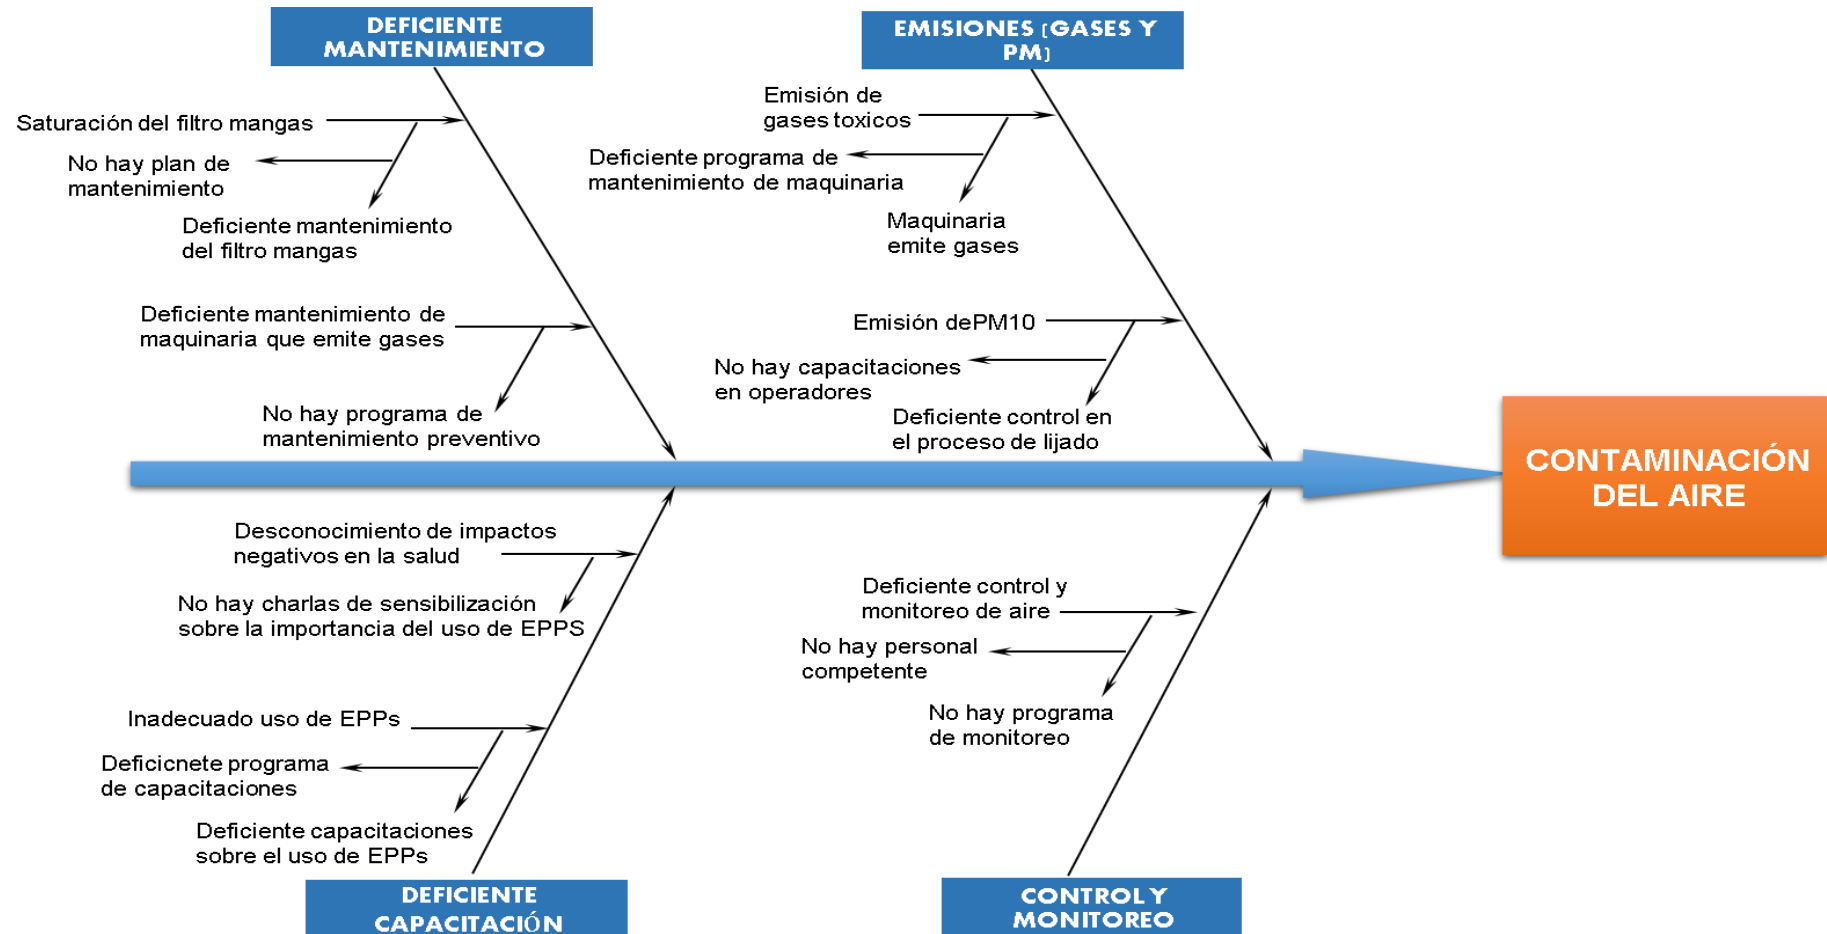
DEFICIENTE MANTENIMIENTO

Saturación del filtro mangas

No hay plan de mantenimiento

Deficiente mantenimiento del filtro mangas

Deficiente mantenimiento de maquinaria que emite gases

No hay programa de mantenimiento preventivo

EMISIONES (GASES Y PM)

Emisión de gases toxicos

Deficiente programa de mantenimiento de maquinaria

Maquinaria emite gases

Emisión dePM10

No hay capacitaciones en operadores

Deficiente control en el proceso de lijado

CONTAMINACIÓN DEL AIRE

Desconocimiento de impactos negativos en la salud

No hay charlas de sensibilización sobre la importancia del uso de EPPS

Inadecuado uso de EPPs

Deficicnete programa de capacitaciones

Deficiente capacitaciones sobre el uso de EPPs

DEFICIENTE CAPACITACIÓN

Deficiente control y monitoreo de aire

No hay personal competente

No hay programa de monitoreo

CONTROL Y MONITOREO